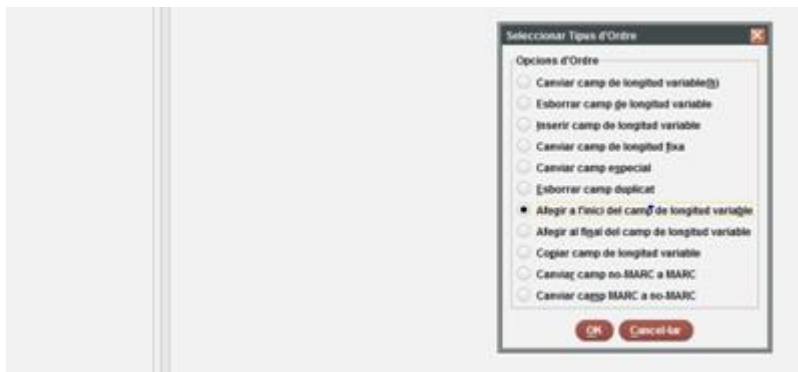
Seleccionar Tipus d'Ordre

Opcions d'Ordre

Canviar camp de longitud variable(s)

Esborrar camp de longitud variable

Inserir camp de longitud variable

Canviar camp de longitud fixa

Canviar camp especial

Esborrar camp duplicat

Afegir a l'inici del camp de longitud variable

Afegir al final del camp de longitud variable

Copiar camp de longitud variable

Canviar camp no-MARC a MARC

Canviar camp MARC a no-MARC

OK

Cancel·lar